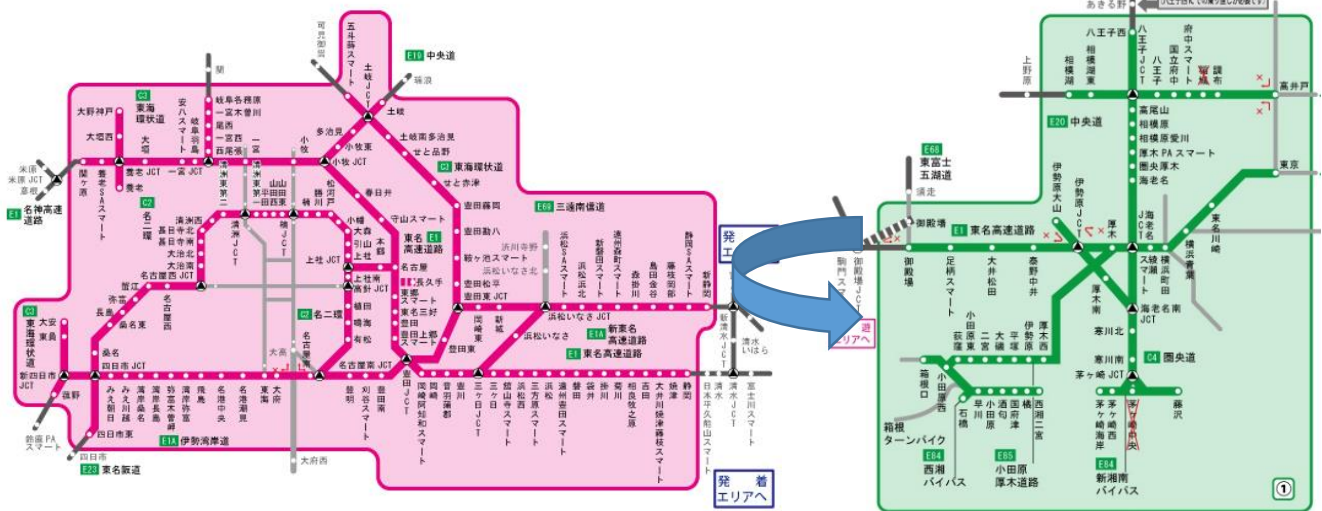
五斗蒔スマート
可児御嵩
E19 中央道
関
瑞浪
土岐JCT
土岐
多治見
土岐南多治見
せと品野
小牧東
小牧JCT
C3 東海環状道
せと赤津
大野神戸
岐阜各務原
一宮木曽川
尾西
一宮西
一宮
小牧
大垣西
C3 東海環状道
大垣
安八スマート
大垣
養老JCT
一宮JCT
関ケ原
米原JCT
彦根
E1 名神高速道路
養老SAスマート
C2 名二環
清洲東
清洲JCT
山田東
楠
小牧
春日井
守山スマート
豊田藤岡
E69 三遠南信道
E1 東名高速道路
名古屋
豊田東JCT
豊田上郷スマート
豊田JCT
浜松いなさJCT
浜松浜北
新東名高速道路
E1 東名高速道路
新静岡
静岡SAスマート
藤枝岡部
島田金谷
森掛川
遠州森町スマート
浜松SAスマート
浜北
新城
岡崎東
三ケ日JCT
上社JCT
名古屋西JCT
名古屋南JCT
桑名
四日市JCT
四日市東
鈴鹿
亀山PAスマート
四日市
E23 東名阪道
E1A 伊勢湾岸道
東海環状道
新四日市JCT
大府西
大高
東海
飛島
名港中央
豊明
刈谷スマート
豊田南
岡崎
三ケ日
浜松
掛川
菊川
吉田
大井川焼津藤枝スマート
焼津
静岡
清水JCT
新清水JCT
清水いはら
日本平久能山スマート
清水
富士川スマート
発着エリアへ
発着エリアへ
あきる野
八王子西
八王子JCT
八王子
府中スマート
国立府中
調布
高井戸
上野原
相模湖
相模湖東
E20 中央道
高尾山
相模原
相模原愛川
厚木PAスマート
圏央厚木
海老名
E68 東富士五湖道路
須走
御殿場
E1 東名高速道路
伊勢原大山
伊勢原JCT
厚木
海老名JCT
綾瀬スマート
横浜町田
横浜青葉
東名川崎
東京
御殿場
足柄スマート
大井松田
秦野中井
厚木南
海老名南JCT
寒川北
寒川南
C4 圏央道
茅ケ崎JCT
茅ケ崎中央
茅ケ崎海岸
藤沢
E84 新湘南バイパス
小田原東
小田原厚木
二宮
大磯
平塚
伊勢原
厚木西
箱根口
小田原西
石橋
早川
小田原
酒匂
国府津
橘
西湘二宮
箱根ターンパイク
E84 西湘バイパス
E85 小田原厚木道路
①